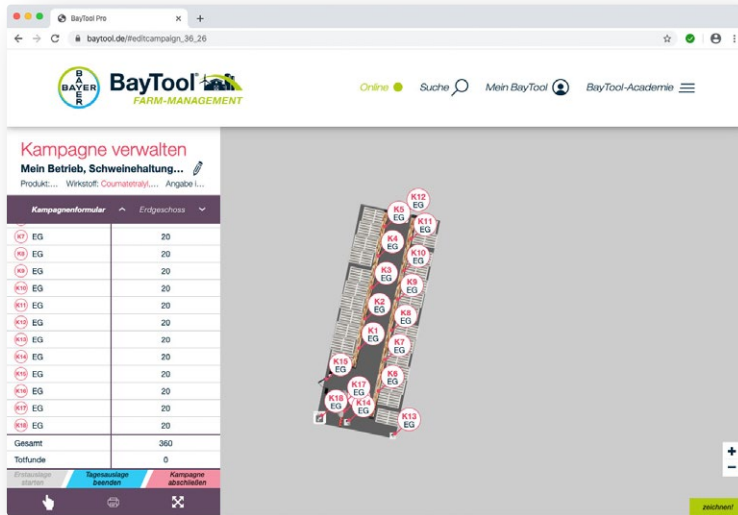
BayTool Pro
baytool.de/#editcampaign_36_26

BAYER
BayTool®
FARM-MANAGEMENT

Online Suche Mein BayTool BayTool-Academie

Kampagne verwalten
Mein Betrieb, Schweinehaltung...
Produkt:... Wirkstoff: Coumatetrayl... Angabe i...

Kampagnenformular Erdgeschoss

| | |
|---|---|
| K7 EG | 20 |
| K8 EG | 20 |
| K9 EG | 20 |
| K10 EG | 20 |
| K11 EG | 20 |
| K12 EG | 20 |
| K13 EG | 20 |
| K14 EG | 20 |
| K15 EG | 20 |
| K16 EG | 20 |
| K17 EG | 20 |
| K18 EG | 20 |
| Gesamt | 360 |
| Totfunde | 0 |

Erstauslage starten
Tagesauslage beenden
Kampagne abschließen

K12 EG
K5 EG
K11 EG
K4 EG
K10 EG
K3 EG
K9 EG
K2 EG
K8 EG
K1 EG
K7 EG
K15 EG
K6 EG
K17 EG
K18 EG
K14 EG
K13 EG

+
−
zeichnen!